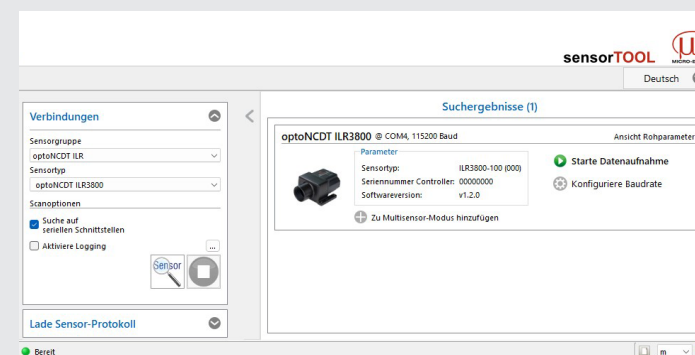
sensorTOOL

MICRO-E

Deutsch

Verbindungen

Sensorgruppe

optoNCDT ILR

Sensortyp

optoNCDT ILR3800

Scanoptionen

Suche auf seriellen Schnittstellen

Aktiviere Logging

...

Sensor

Lade Sensor-Protokoll

Suchergebnisse (1)

optoNCDT ILR3800 @ COM4, 115200 Baud

Ansicht Rohparameter

Parameter

| Sensortyp: | ILR3800-100 (000) |
|---|---|
| Seriennummer Controller: | 00000000 |
| Softwareversion: | v1.2.0 |

Starte Datenaufnahme

Konfiguriere Baudrate

Zu Multisensor-Modus hinzufügen

Bereit

m